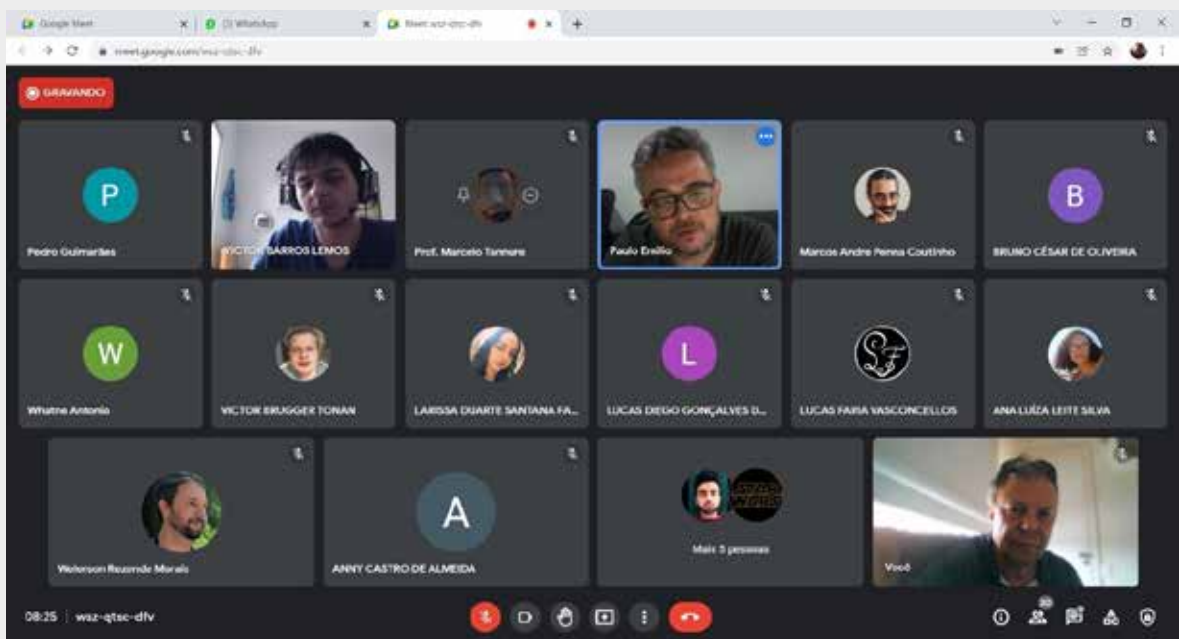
Google Meet
(3) WhatsApp
Meet: waz-qtsc-dfv
meet.google.com/waz-qtsc-dfv

GRAVANDO

P
Pedro Guimarães
VICTOR BARROS LEMOS
Prof. Marcelo Tannure
Paulo Emílio
Marcos Andre Penna Coutinho
B
BRUNO CÉSAR DE OLIVEIRA

W
Whatne Antonio
VICTOR BRUGGER TONAN
LARISSA DUARTE SANTANA FA...
L
LUCAS DIEGO GONÇALVES D...
LUCAS FARIA VASCONCELLOS
ANA LUÍZA LEITE SILVA

Weberson Rezende Morais
A
ANNY CASTRO DE ALMEIDA
Mais 3 pessoas
Você

08:25 | waz-qtsc-dfv
20